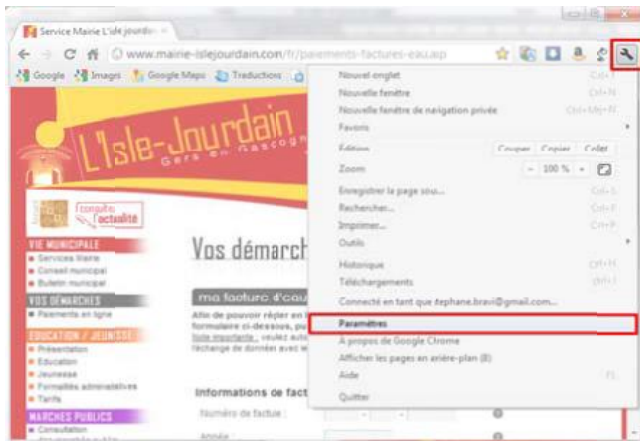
Service Mairie L'isle Jourdain ×

www.mairie-islejourdain.com/fr/paiements-factures-eau.asp

Google Images Google Maps Traductions

L'Isle-Jourdain
Gers en Gascogne

consulter l'actualité

VIE MUNICIPALE
Services Mairie
Conseil municipal
Bulletin municipal

VOS DÉMARCHES
Paiements en ligne

EDUCATION / JEUNESSE
Présentation
Education
Jeunesse
Formalités administratives
Tarifs

MARCHES PUBLICS
Consultation

Vos démarch

ma facture d'eau
Afin de pouvoir régler en
formulaire ci-dessous, pu
Note importante : veuillez au
l'échange de données avec w

Informations de fact
Numéro de facture :
Année

Nouvel onglet Ctrl+T
Nouvelle fenêtre Ctrl+N
Nouvelle fenêtre de navigation privée Ctrl+Maj+N
Favoris
Édition Couper Copier Coller
Zoom − 100 % +
Enregistrer la page sous... Ctrl+S
Rechercher... Ctrl+F
Imprimer... Ctrl+P
Outils
Historique Ctrl+H
Téléchargements Ctrl+J
Connecté en tant que stephane.bravi@gmail.com...
Paramètres
À propos de Google Chrome
Afficher les pages en arrière-plan (8)
Aide F1
Quitter